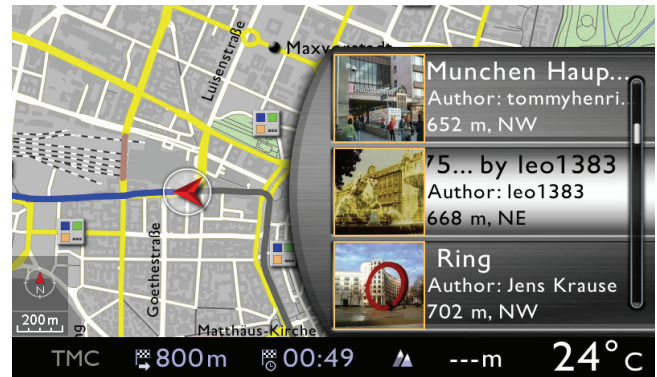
Luisenstraße

Maxv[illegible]

Goethestraße

Matthäus-Kirche

200 m

N

Munchen Haup...
Author: tommyhenri...
652 m, NW

75... by leo1383
Author: leo1383
668 m, NE

Ring
Author: Jens Krause
702 m, NW

TMC 800m 00:49 ---m 24°C